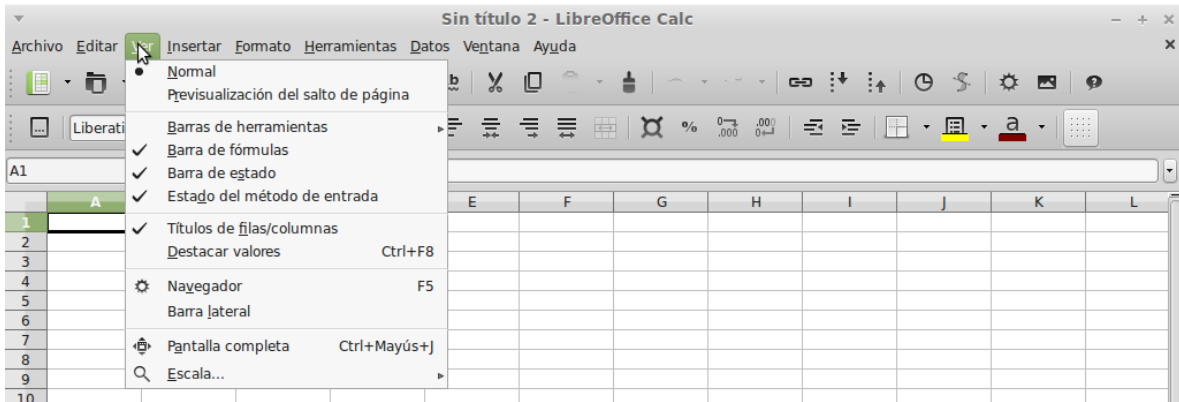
Sin título 2 - LibreOffice Calc

Archivo Editar Ver Insertar Formato Herramientas Datos Ventana Ayuda

Normal
Previsualización del salto de página
Barras de herramientas
Barra de fórmulas
Barra de estado
Estado del método de entrada
Títulos de filas/columnas
Destacar valores Ctrl+F8
Navegador F5
Barra lateral
Pantalla completa Ctrl+Mayús+J
Escala...

Liberati

A1

| A | E | F | G | H | I | J | K | L |
|---|---|---|---|---|---|---|---|---|
| 1 | | | | | | | | |
| 2 | | | | | | | | |
| 3 | | | | | | | | |
| 4 | | | | | | | | |
| 5 | | | | | | | | |
| 6 | | | | | | | | |
| 7 | | | | | | | | |
| 8 | | | | | | | | |
| 9 | | | | | | | | |
| 10 | | | | | | | | |